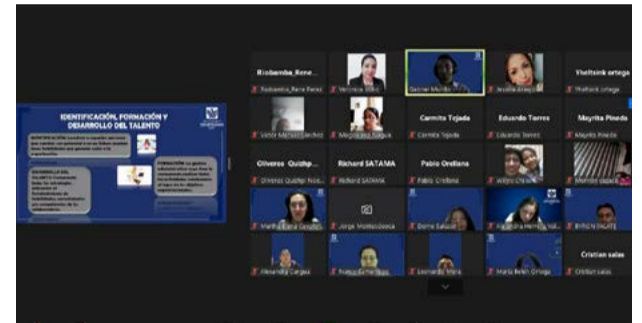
IDENTIFICACIÓN, FORMACIÓN Y DESARROLLO DEL TALENTO

Riobamba_Rene...
Riobamba_Rene Perez
Veronica Albo
Gabriel Murillo
Jessica Araujo
Yheltsink ortega
Yheltsink ortega
Victor Manuel Sanchez
Magdalena Saqui
Carmita Tejada
Carmita Tejada
Eduardo Torres
Eduardo Torres
Mayrita Pineda
Mayrita Pineda
Oliveros Quizhp...
Oliveros Quizhpi Nos...
Richard SATAMA
Richard SATAMA
Pablo Orellana
Pablo Orellana
Wilson Chiriboga
Martha Elena Carpio
Jorge Montes Deica
Doris Salazar
Carolina Hernandez Val...
BYRON PAGATE
Alexandra Vargas
Nancy Gavilanes
Leonardo Mera
María Belén Ortega
Cristian salas
Cristian salas